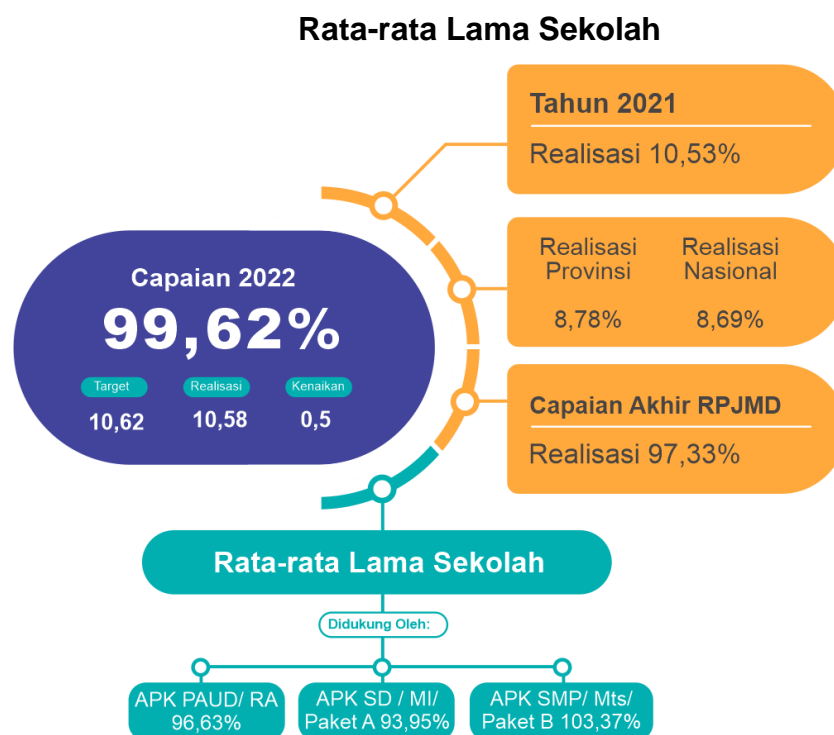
Rata-rata Lama Sekolah

Tahun 2021

Realisasi 10,53%

Realisasi Provinsi

Realisasi Nasional

8,78%

8,69%

Capaian 2022

99,62%

Target

Realisasi

Kenaikan

10,62

10,58

0,5

Capaian Akhir RPJMD

Realisasi 97,33%

Rata-rata Lama Sekolah

Didukung Oleh:

APK PAUD/ RA 96,63%

APK SD / MI/ Paket A 93,95%

APK SMP/ Mts/ Paket B 103,37%